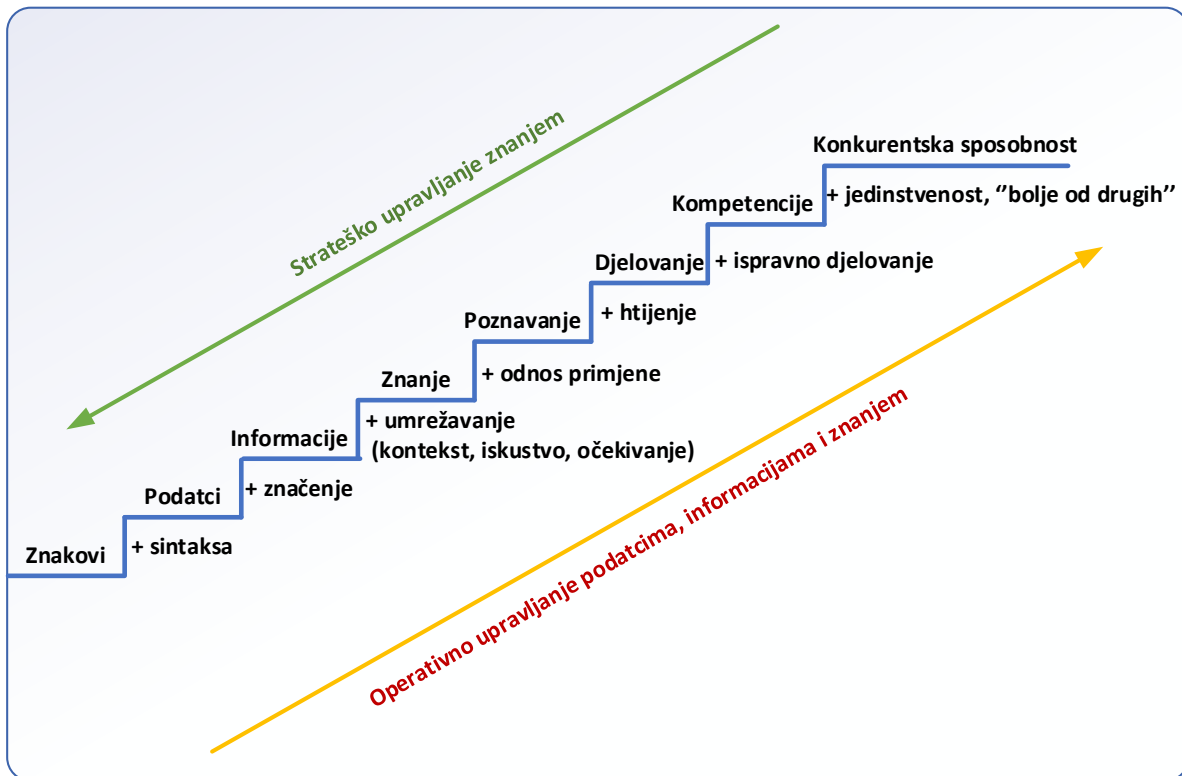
Strateško upravljanje znanjem

Konkurentska sposobnost

+ jedinstvenost, ''bolje od drugih''

Kompetencije

+ ispravno djelovanje

Djelovanje

+ htijenje

Poznavanje

+ odnos primjene

Znanje

+ umrežavanje (kontekst, iskustvo, očekivanje)

Informacije

+ značenje

Podatci

+ sintaksa

Znakovi

Operativno upravljanje podatcima, informacijama i znanjem